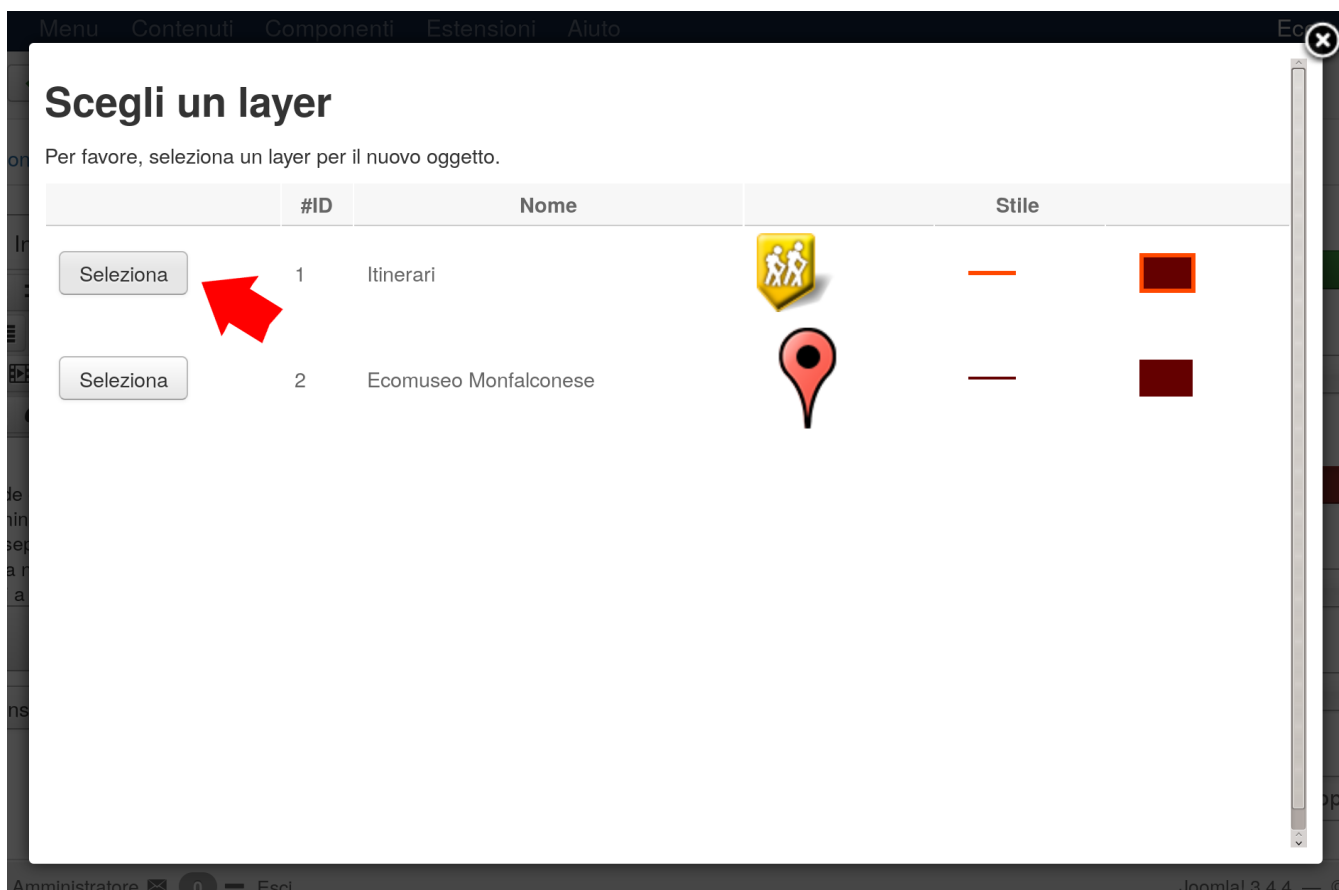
Menu Contenuti Componenti Estensioni Aiuto

Scegli un layer

Per favore, seleziona un layer per il nuovo oggetto.

| | #ID | Nome | Stile | | |
|---|---|---|---|---|---|
| Seleziona | 1 | Itinerari | | | |
| Seleziona | 2 | Ecomuseo Monfalconese | | | |

Amministratore 0 Esci Joomla! 3.4.4